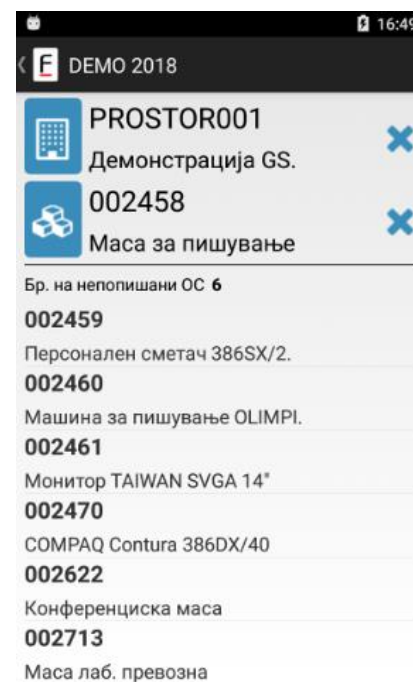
16:49

DEMO 2018

PROSTOR001
Демонстрација GS.

002458
Маса за пишување

Бр. на непопишани ОС 6

002459
Персонален сметач 386SX/2.

002460
Машина за пишување OLIMPI.

002461
Монитор TAIWAN SVGA 14"

002470
COMPAQ Contura 386DX/40

002622
Конференциска маса

002713
Маса лаб. превозна